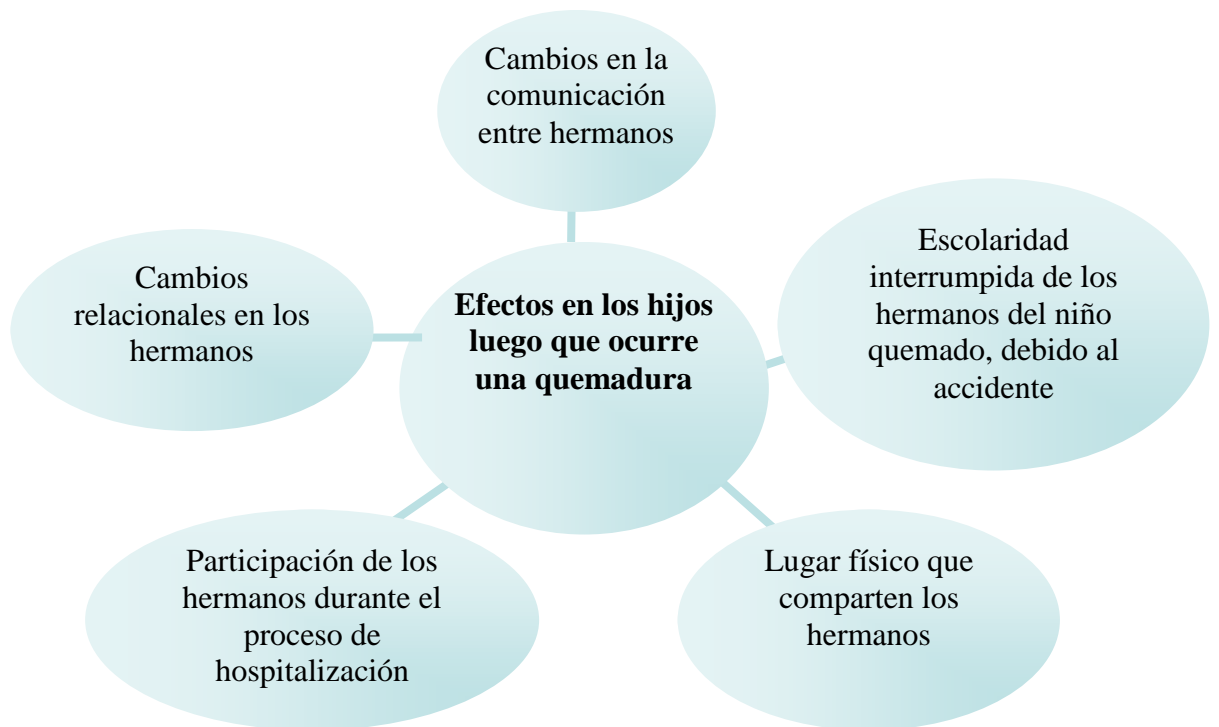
Cambios en la comunicación entre hermanos

Cambios relacionales en los hermanos

Efectos en los hijos luego que ocurre una quemadura

Escolaridad interrumpida de los hermanos del niño quemado, debido al accidente

Participación de los hermanos durante el proceso de hospitalización

Lugar físico que comparten los hermanos